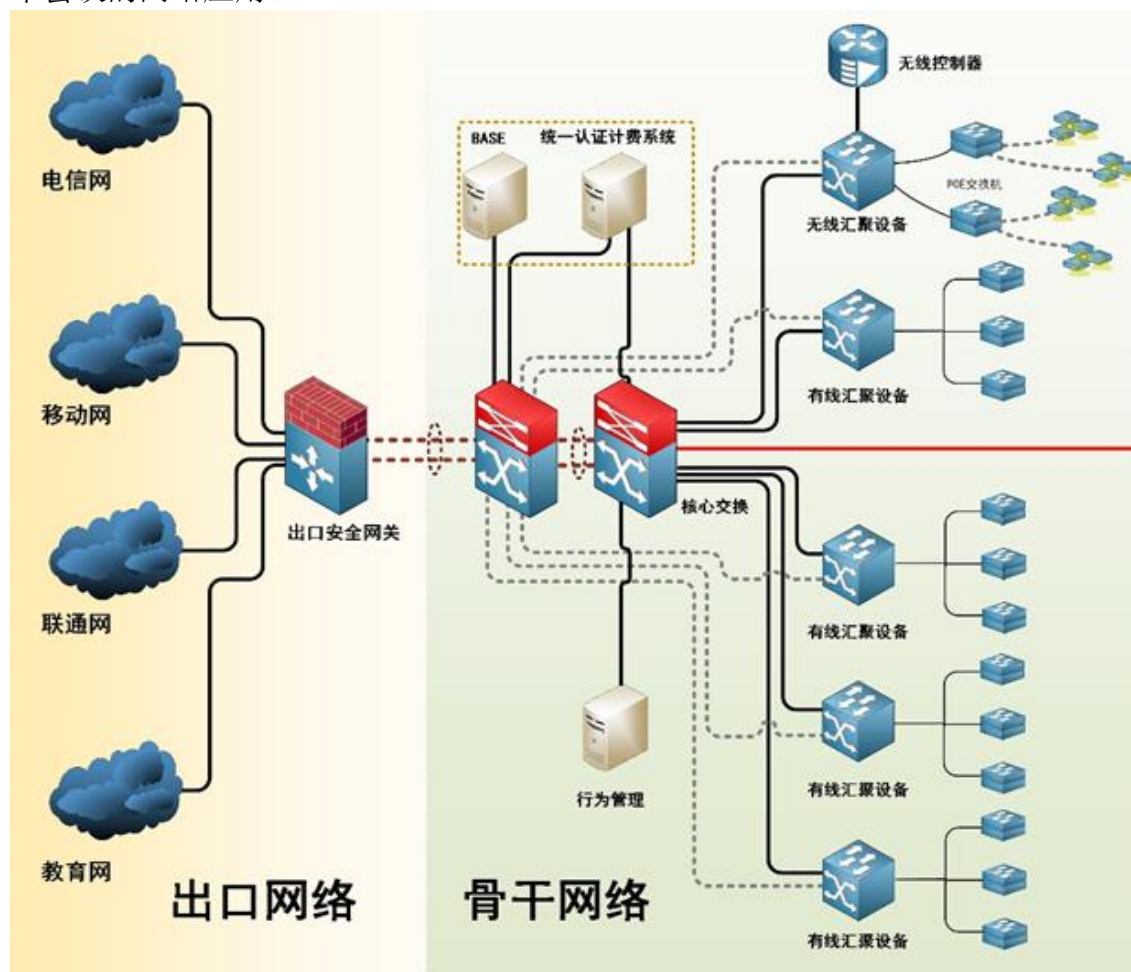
电信网

移动网

联通网

教育网

出口安全网关

出口网络

BASE

统一认证计费系统

无线控制器

无线汇聚设备

POE交换机

有线汇聚设备

核心交换

有线汇聚设备

有线汇聚设备

行为管理

有线汇聚设备

骨干网络